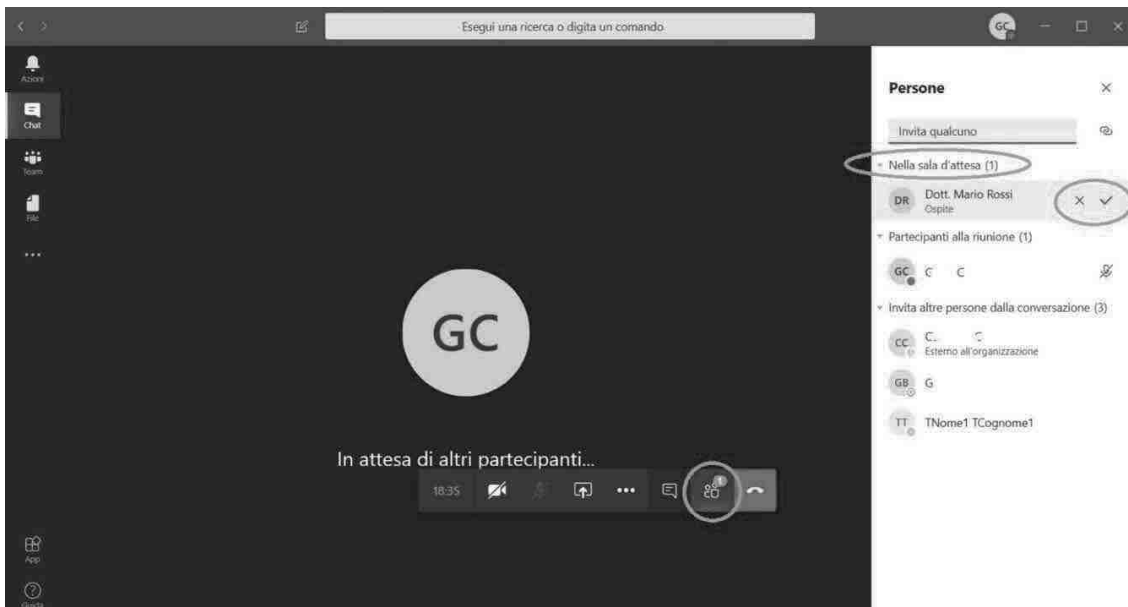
Esegui una ricerca o digita un comando

GC

Azioni

Chat

Team

File

...

GC

In attesa di altri partecipanti...

18:35

App

Guida

Persone

Invita qualcuno

Nella sala d'attesa (1)

DR Dott. Mario Rossi
Ospite

Partecipanti alla riunione (1)

GC C C

Invita altre persone dalla conversazione (3)

CC C. C
Esterno all'organizzazione

GB G

TT TNome1 TCognome1